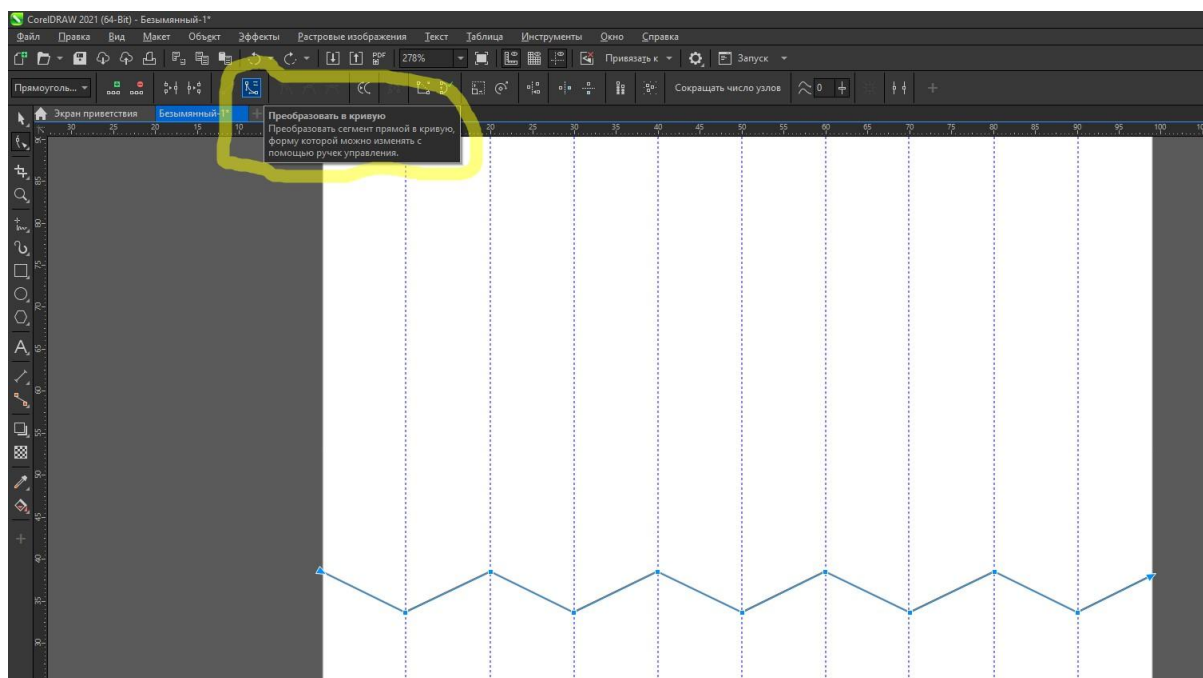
CorelDRAW 2021 (64-Bit) - Безымянный-1*

Файл Правка Вид Макет Объект Эффекты Растровые изображения Текст Таблица Инструменты Окно Справка

278% Привязать к Запуск

Прямоуголь... Сокращать число узлов 0

Экран приветствия Безымянный-1*

Преобразовать в кривую
Преобразовать сегмент прямой в кривую, форму которой можно изменять с помощью ручек управления.

30 25 20 15 10 20 25 30 35 40 45 50 55 60 65 70 75 80 85 90 95 100